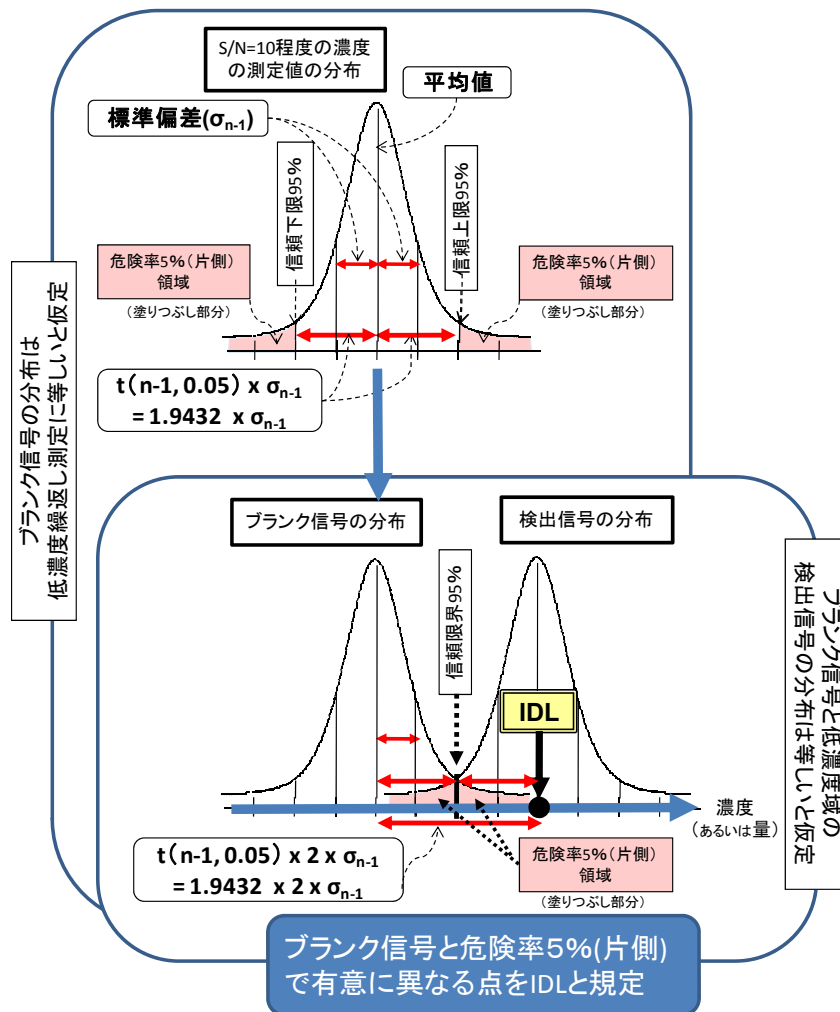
S/N=10程度の濃度の測定値の分布

平均値

標準偏差($\sigma_{n-1}$)

信頼下限95%

信頼上限95%

危険率5%（片側）領域

（塗りつぶし部分）

危険率5%（片側）領域

（塗りつぶし部分）

t（n-1, 0.05）x $\sigma_{n-1}$
= 1.9432 x $\sigma_{n-1}$

ブランク信号の分布は低濃度繰返し測定に等しいと仮定

ブランク信号の分布

検出信号の分布

ブランク信号と低濃度域の検出信号の分布は等しいと仮定

信頼限界95%

IDL

濃度
（あるいは量）

t（n-1, 0.05）x 2 x $\sigma_{n-1}$
= 1.9432 x 2 x $\sigma_{n-1}$

危険率5%（片側）領域

（塗りつぶし部分）

ブランク信号と危険率5%(片側)で有意に異なる点をIDLと規定